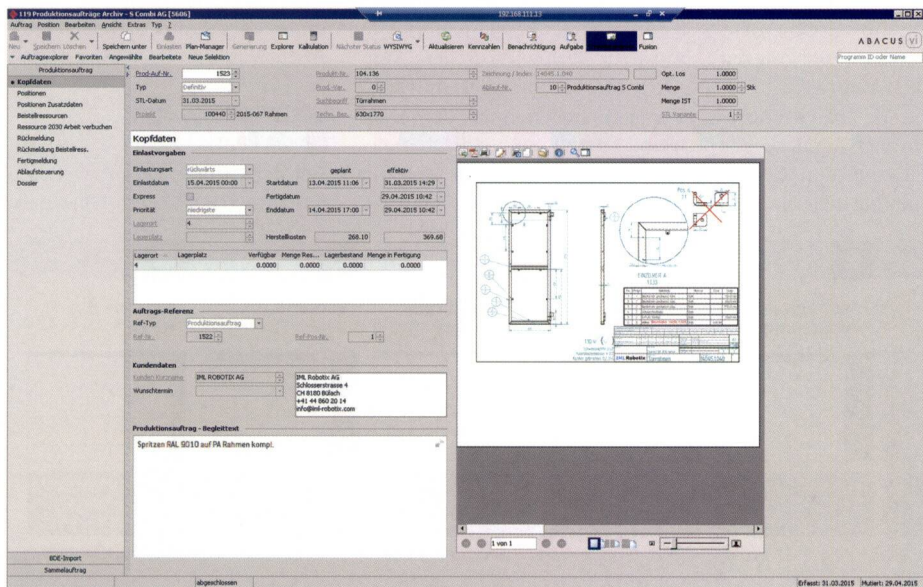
119 Produktionsaufträge Archiv - 5 Combi AG [5606]

192.168.111.23

Auftrag Position Bearbeiten Ansicht Extras Typ ?

Neu Speichern Löschen Speichern unter Einlesen Plan-Manager Generierung Explorer Kalkulation Nächster Status WYSIWYG Aktualisieren Kennzahlen Benachrichtigung Aufgabe Fusion

ABACUS

Auftragsexplorer Favoriten Angewählte Bearbeitete Neue Selektion

Programm ID oder Name

Produktionsauftrag

Kopfdaten
Positionen
Positionen Zusatzdaten
Bestellressourcen
Ressource 2030 Arbeit verbuchen
Rückmeldung
Rückmeldung Bestellress.
Fertigmeldung
Ablaufsteuerung
Dossier

Prod-Auf-Nr. 1525
Typ Definitiv
STL-Datum 31.03.2015
Projekt 100440 2015-067 Rahmen

Produkt-Nr. 104.136
Prod.-Var. 0
Suchbegriff Türrahmen
Techn. Bez. 630x1770

Zeichnung / Index 14045.1.040
Ablauf-Nr. 10 Produktionsauftrag 5 Combi

Opt. Los 1.0000
Menge 1.0000 Stk
Menge IST 1.0000
STL Variante 1

Kopfdaten

Einlastvorgaben

Einlastungsart rückwärts
Einlastdatum 15.04.2015 00:00
Express
Priorität niedrigste
Lagerort 4
Lagerplatz

geplant effektiv
Startdatum 13.04.2015 11:06 31.03.2015 14:29
Fertigdatum 29.04.2015 10:42
Enddatum 14.04.2015 17:00 29.04.2015 10:42
Herstellkosten 268.10 369.68

| Lagerort | Lagerplatz | Verfügbar | Menge Res... | Lagerbestand | Menge in Fertigung |
|---|---|---|---|---|---|
| 4 | | 0.0000 | 0.0000 | 0.0000 | 0.0000 |

Auftrags-Referenz

Ref-Typ Produktionsauftrag
Ref-Nr. 1522
Ref-Pos.Nr. 1

Kundendaten

Kunden Kurzname IML ROBOTIX AG
Wunschtermin

IML Robotix AG
Schlosserstrasse 4
CH 8180 Bülach
+41 44 860 20 14
info@iml-robotix.com

Produktionsauftrag - Begleittext

Spritzen RAL 9010 auf PA Rahmen kompl.

1 von 1

BDE-Import
Sammelauftrag

abgeschlossen

Erfasst: 31.03.2015 Mutiert: 29.04.2015